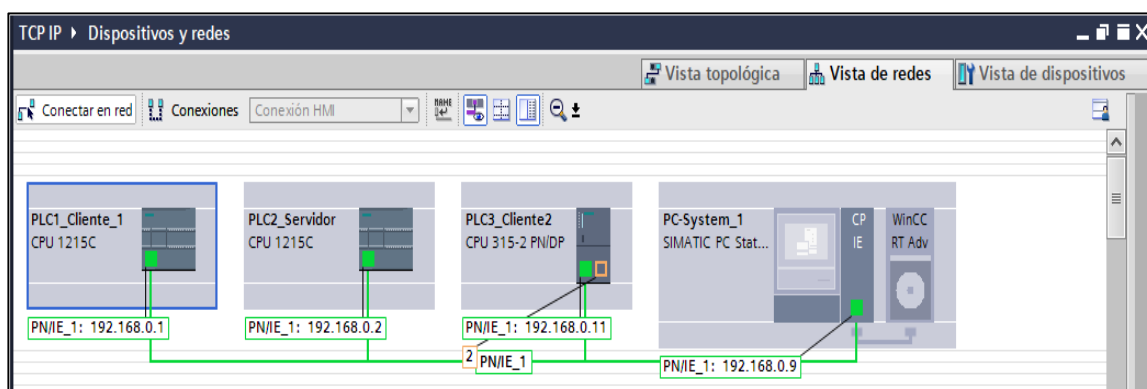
TCP IP ▸ Dispositivos y redes

Vista topológica | Vista de redes | Vista de dispositivos

Conectar en red | Conexiones | Conexión HMI

PLC1_Cliente_1
CPU 1215C

PLC2_Servidor
CPU 1215C

PLC3_Cliente2
CPU 315-2 PN/DP

PC-System_1
SIMATIC PC Stat...

CP
IE

WinCC
RT Adv

PN/IE_1: 192.168.0.1

PN/IE_1: 192.168.0.2

PN/IE_1: 192.168.0.11

2 PN/IE_1

PN/IE_1: 192.168.0.9